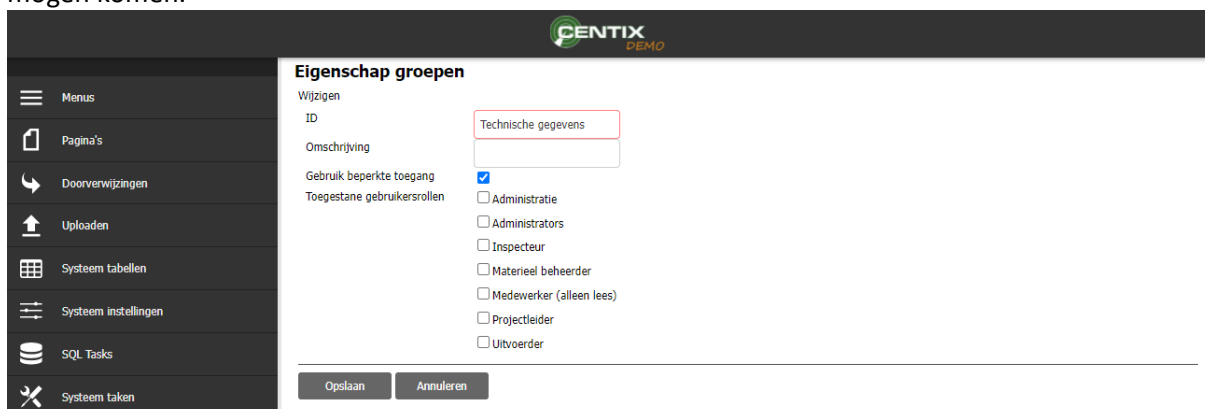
mogen komen.

CENTIX DEMO

Menus
Pagina's
Doorverwijzingen
Uploaden
Systeem tabellen
Systeem instellingen
SQL Tasks
Systeem taken

Eigenschap groepen
Wijzigen
ID Technische gegevens
Omschrijving
Gebruik beperkte toegang
Toegestane gebruikersrollen
Administratie
Administrators
Inspecteur
Materieel beheerder
Medewerker (alleen lees)
Projectleider
Uitvoerder

Opslaan Annuleren